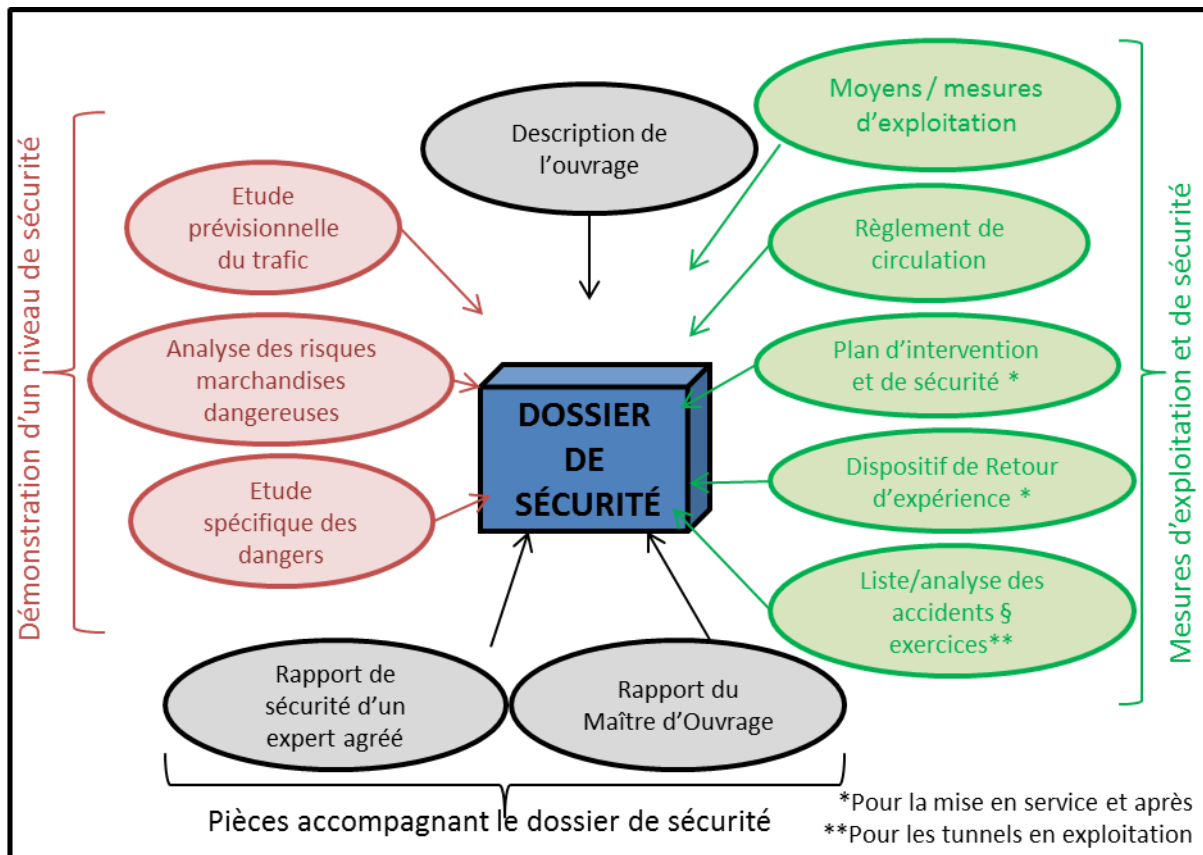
Démonstration d'un niveau de sécurité

Description de l'ouvrage

Moyens / mesures d'exploitation

Etude prévisionnelle du trafic

Règlement de circulation

Analyse des risques marchandises dangereuses

DOSSIER DE SÉCURITÉ

Plan d'intervention et de sécurité *

Dispositif de Retour d'expérience *

Etude spécifique des dangers

Liste/analyse des accidents § exercices**

Mesures d'exploitation et de sécurité

Rapport de sécurité d'un expert agréé

Rapport du Maître d'Ouvrage

Pièces accompagnant le dossier de sécurité

*Pour la mise en service et après
**Pour les tunnels en exploitation